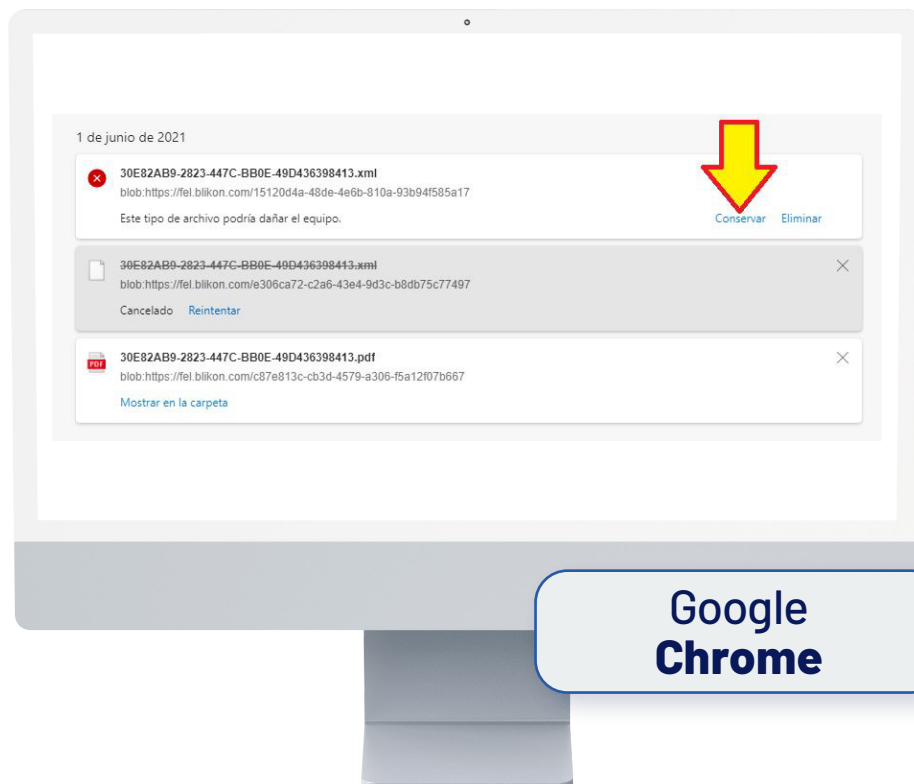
1 de junio de 2021

30E82AB9-2823-447C-BB0E-49D436398413.xml
blob:https://fel.blikon.com/15120d4a-48de-4e6b-810a-93b94f585a17
Este tipo de archivo podría dañar el equipo.
Conservar Eliminar

30E82AB9-2823-447C-BB0E-49D436398413.xml
blob:https://fel.blikon.com/e306ca72-c2a6-43e4-9d3c-b8db75c77497
Cancelado Reintentar

PDF
30E82AB9-2823-447C-BB0E-49D436398413.pdf
blob:https://fel.blikon.com/c87e813c-cb3d-4579-a306-f5a12f07b667
Mostrar en la carpeta

Google
Chrome